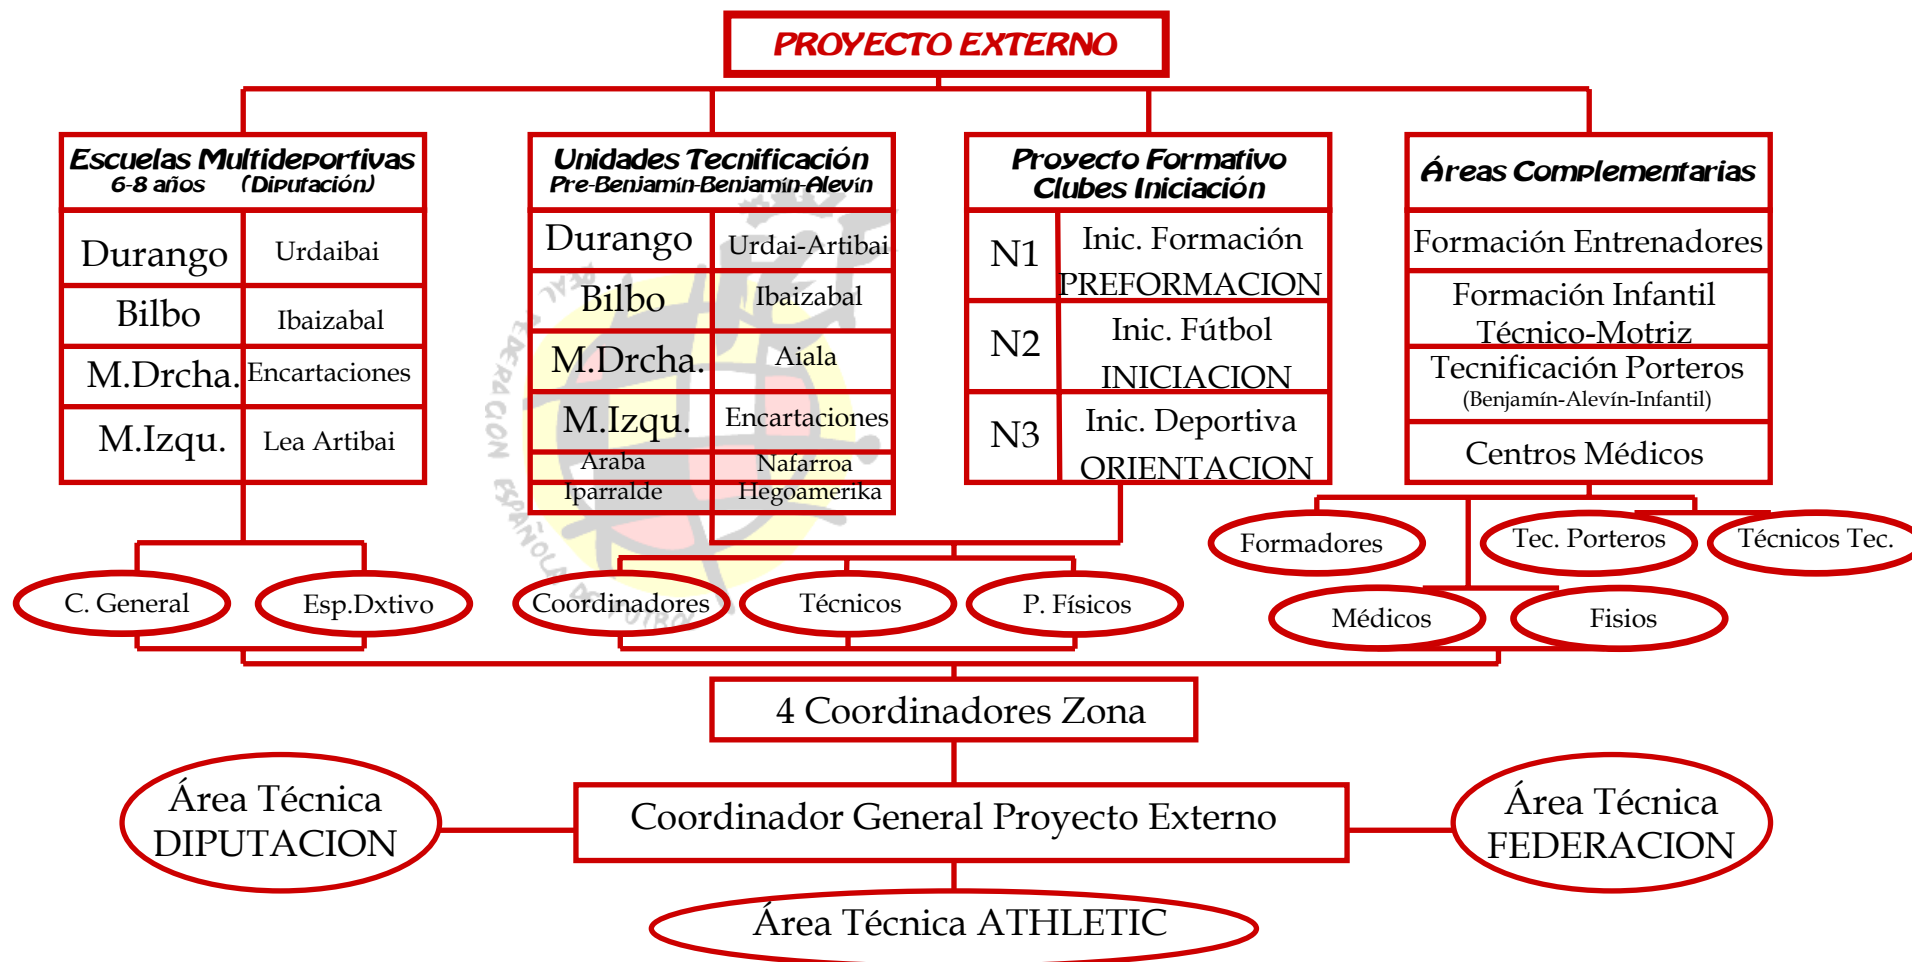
PROYECTO EXTERNO

Escuelas Multideportivas
6-8 años (Diputación)

| Durango | Urdaibai |
|---|---|
| Bilbo | Ibaizabal |
| M.Drcha. | Encartaciones |
| M.Izqu. | Lea Artibai |

Unidades Tecnificación
Pre-Benjamín-Benjamín-Alevín

| Durango | Urdai-Artibai |
|---|---|
| Bilbo | Ibaizabal |
| M.Drcha. | Aiala |
| M.Izqu. | Encartaciones |
| Araba | Nafarroa |
| Iparralde | Hegoamerika |

Proyecto Formativo
Clubes Iniciación

| N1 | Inic. Formación PREFORMACION |
|---|---|
| N2 | Inic. Fútbol INICIACION |
| N3 | Inic. Deportiva ORIENTACION |

Áreas Complementarias

Formación Entrenadores
Formación Infantil Técnico-Motriz
Tecnificación Porteros
(Benjamín-Alevín-Infantil)
Centros Médicos

Formadores
Tec. Porteros
Técnicos Tec.
Médicos
Fisios

C. General
Esp.Dxtivo
Coordinadores
Técnicos
P. Físicos

4 Coordinadores Zona

Área Técnica DIPUTACION
Coordinador General Proyecto Externo
Área Técnica FEDERACION

Área Técnica ATHLETIC